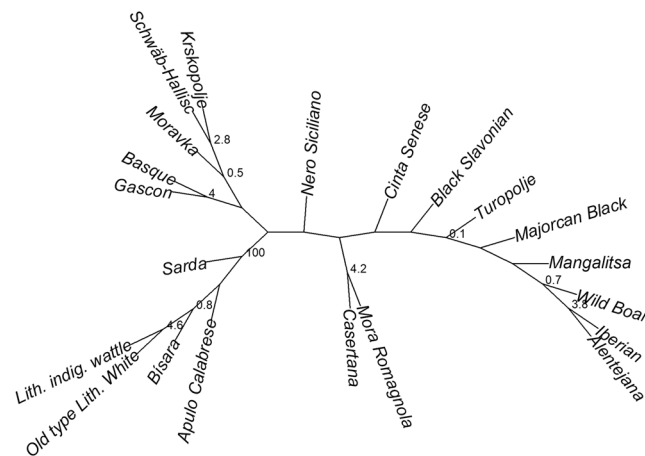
Krskopolje
Schwäb-Hallisc
2.8
Moravka
0.5
Basque
Gascon
4
Nero Siciliano
Cinta Senese
Black Slavonian
Turopolje
0.1
Majorcan Black
Mangalitsa
0.7
Wild Boar
3.8
Iberian
Alentejana
100
Sarda
0.8
4.6
Lith. indig. wattle
Old type Lith. White
Bisara
Apulo Calabrese
4.2
Casertana
Mora Romagnola